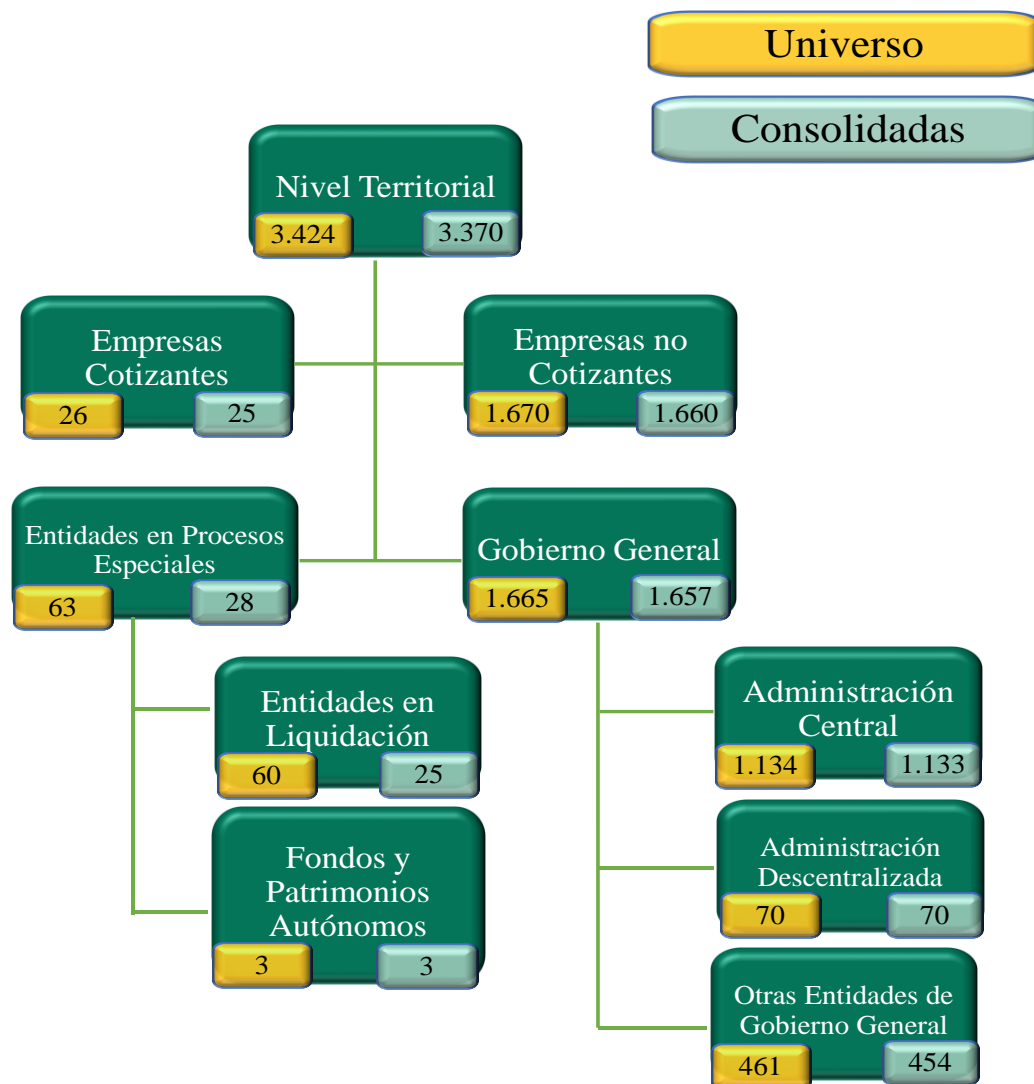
Universo

Consolidadas

Nivel Territorial
3.424
3.370

Empresas Cotizantes
26
25

Empresas no Cotizantes
1.670
1.660

Entidades en Procesos Especiales
63
28

Gobierno General
1.665
1.657

Entidades en Liquidación
60
25

Fondos y Patrimonios Autónomos
3
3

Administración Central
1.134
1.133

Administración Descentralizada
70
70

Otras Entidades de Gobierno General
461
454